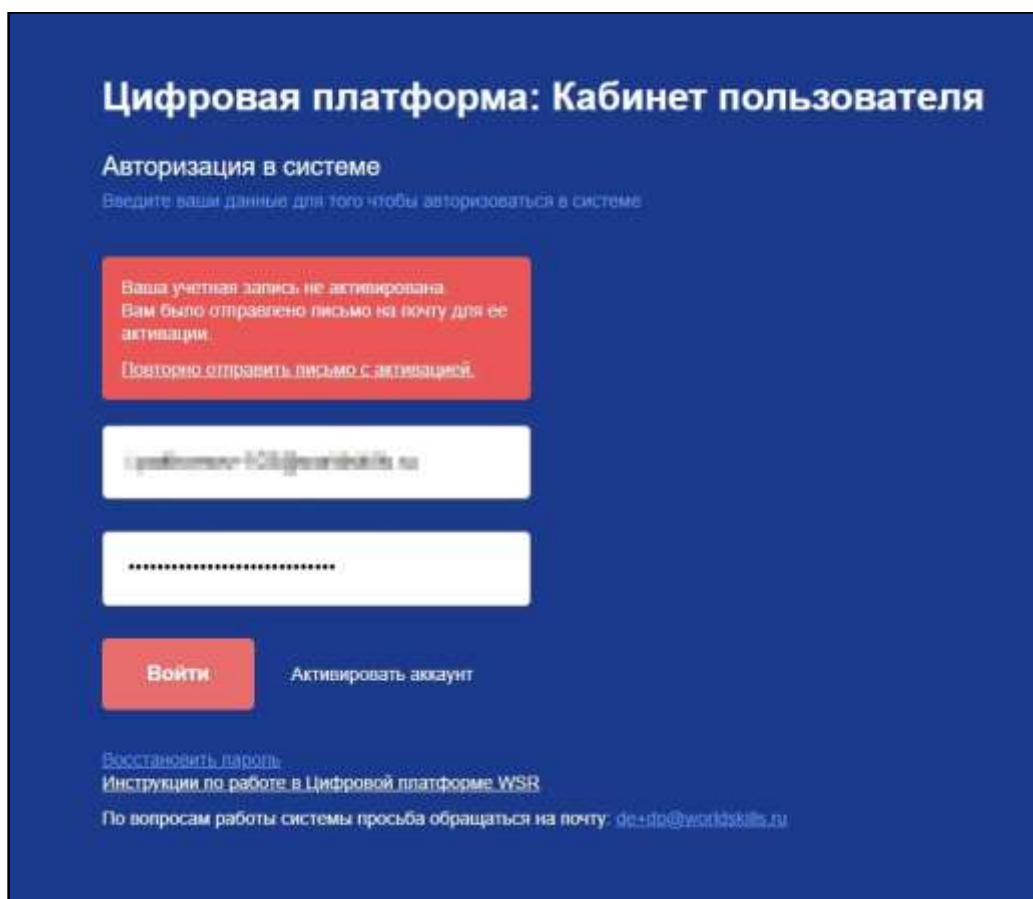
Цифровая платформа: Кабинет пользователя

Авторизация в системе

Введите ваши данные для того чтобы авторизоваться в системе

Ваша учетная запись не активирована. Вам было отправлено письмо на почту для ее активации.

Повторно отправить письмо с активацией.

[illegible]

••••••••••••••••••••••••••••••

Войти

Активировать аккаунт

Восстановить пароль

Инструкции по работе в Цифровой платформе WSR

По вопросам работы системы просьба обращаться на почту: de+dp@worldskills.ru